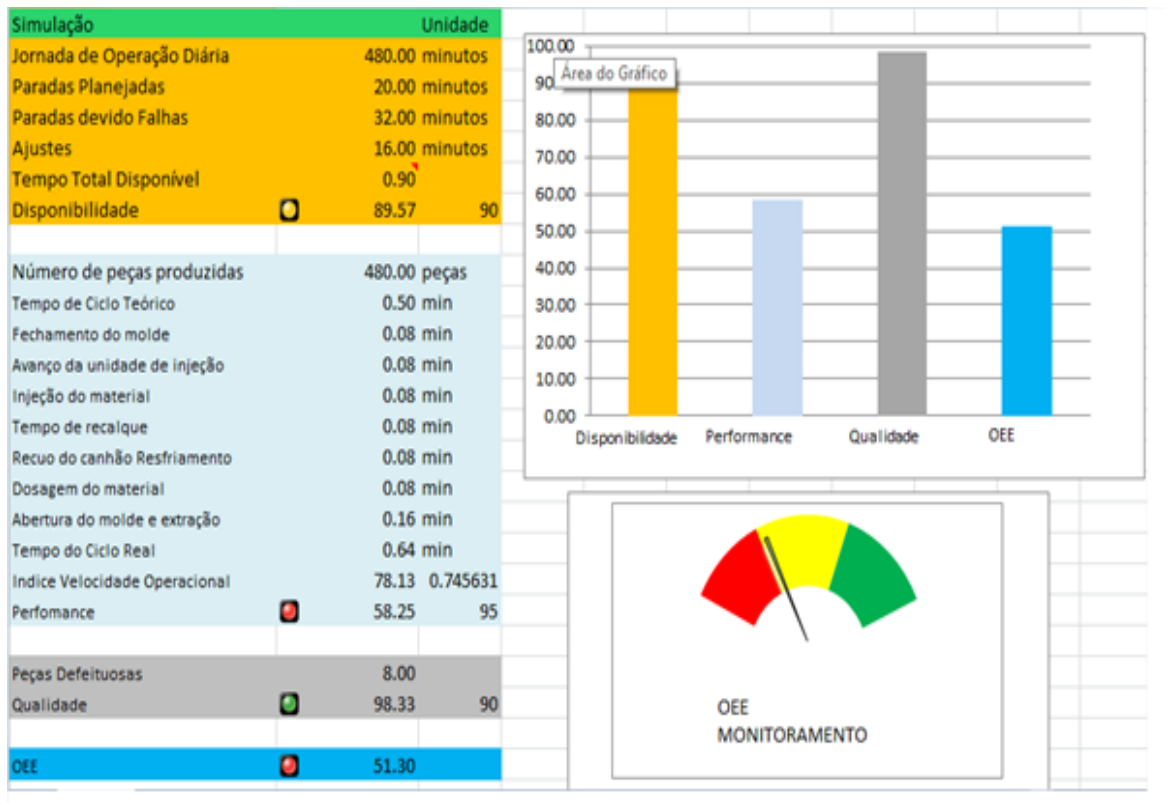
| Simulação | | | Unidade |
|---|---|---|---|
| Jornada de Operação Diária | | 480.00 | minutos |
| Paradas Planejadas | | 20.00 | minutos |
| Paradas devido Falhas | | 32.00 | minutos |
| Ajustes | | 16.00 | minutos |
| Tempo Total Disponível | | 0.90 | |
| Disponibilidade | | 89.57 | 90 |
| | | | |
| Número de peças produzidas | | 480.00 | peças |
| Tempo de Ciclo Teórico | | 0.50 | min |
| Fechamento do molde | | 0.08 | min |
| Avanço da unidade de injeção | | 0.08 | min |
| Injeção do material | | 0.08 | min |
| Tempo de recalque | | 0.08 | min |
| Recuo do canhão Resfriamento | | 0.08 | min |
| Dosagem do material | | 0.08 | min |
| Abertura do molde e extração | | 0.16 | min |
| Tempo do Ciclo Real | | 0.64 | min |
| Indice Velocidade Operacional | | 78.13 | 0.745631 |
| Perfomance | | 58.25 | 95 |
| | | | |
| Peças Defeituosas | | 8.00 | |
| Qualidade | | 98.33 | 90 |
| | | | |
| OEE | | 51.30 | |

100.00
90
Área do Gráfico
80.00
70.00
60.00
50.00
40.00
30.00
20.00
10.00
0.00
Disponibilidade Performance Qualidade OEE

OEE
MONITORAMENTO